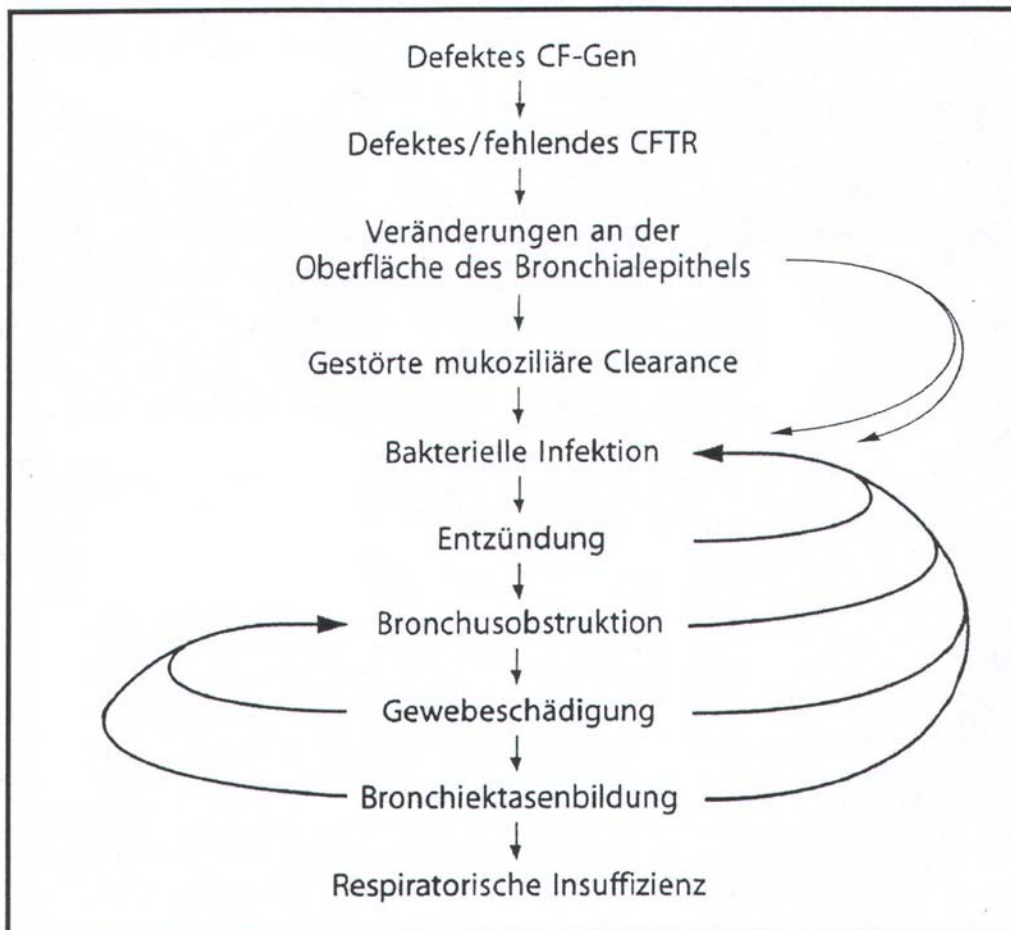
Defektes CF-Gen

Defektes/fehlendes CFTR

Veränderungen an der Oberfläche des Bronchialepithels

Gestörte mukoziliäre Clearance

Bakterielle Infektion

Entzündung

Bronchusobstruktion

Gewebeschädigung

Bronchiektasenbildung

Respiratorische Insuffizienz